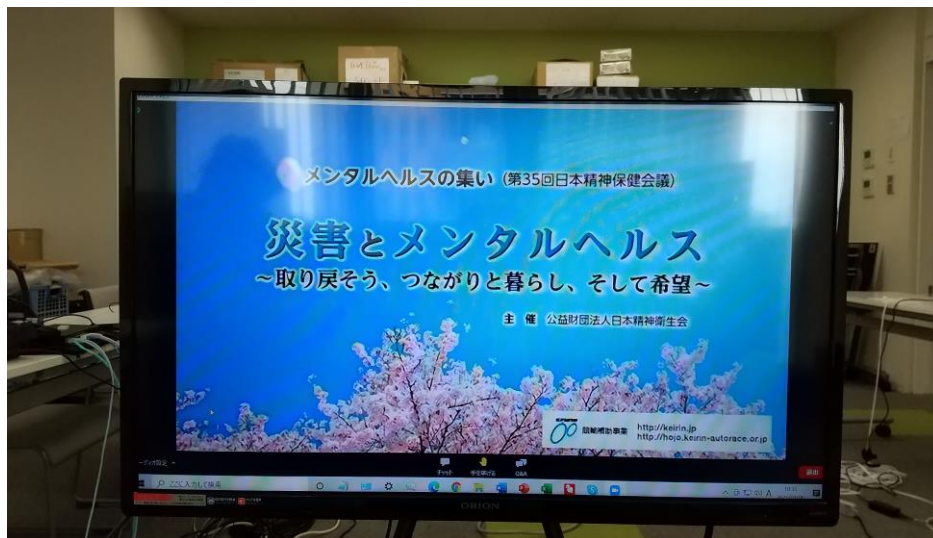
メンタルヘルスの集い（第35回日本精神保健会議）

災害とメンタルヘルス
～取り戻そう、つながりと暮らし、そして希望～

主催　公益財団法人日本精神衛生会

競輪補助事業　http://keirin.jp
http://hojo.keirin-autorace.or.jp

チャット　手を挙げる　Q&A

退出

ここに入力して検索

ORION